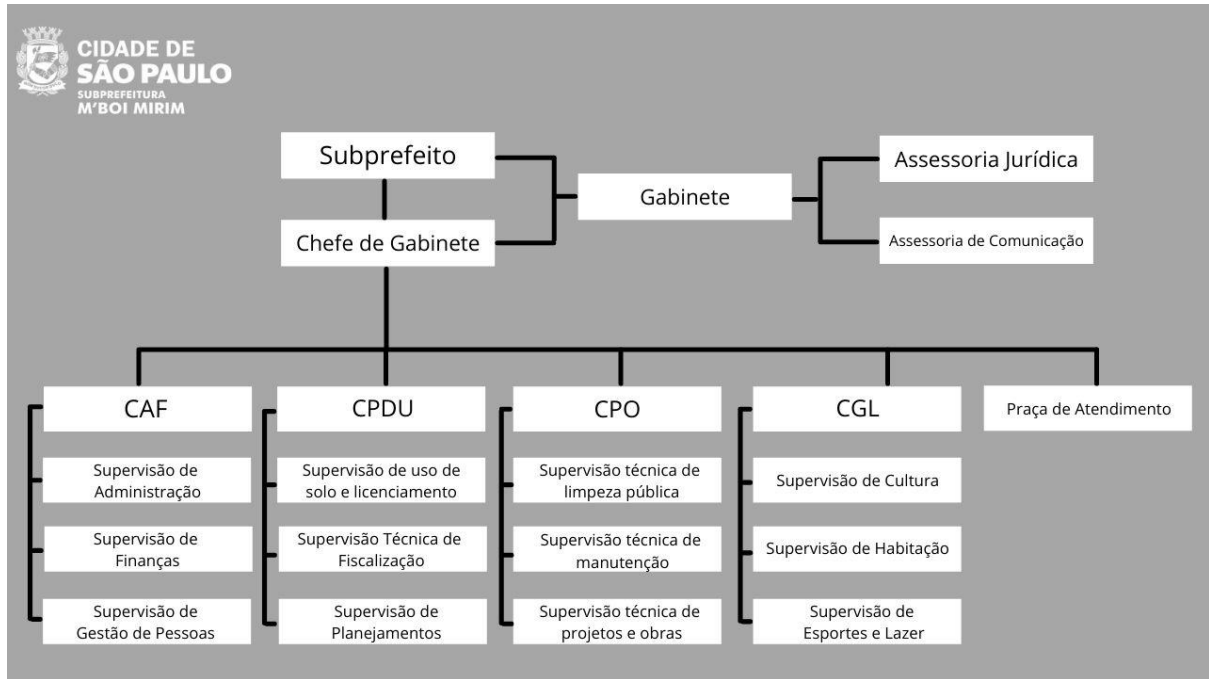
CIDADE DE SÃO PAULO
SUBPREFEITURA M'BOI MIRIM

Subprefeito

Chefe de Gabinete

Gabinete

Assessoria Jurídica

Assessoria de Comunicação

CAF

Supervisão de Administração

Supervisão de Finanças

Supervisão de Gestão de Pessoas

CPDU

Supervisão de uso de solo e licenciamento

Supervisão Técnica de Fiscalização

Supervisão de Planejamentos

CPO

Supervisão técnica de limpeza pública

Supervisão técnica de manutenção

Supervisão técnica de projetos e obras

CGL

Supervisão de Cultura

Supervisão de Habitação

Supervisão de Esportes e Lazer

Praça de Atendimento